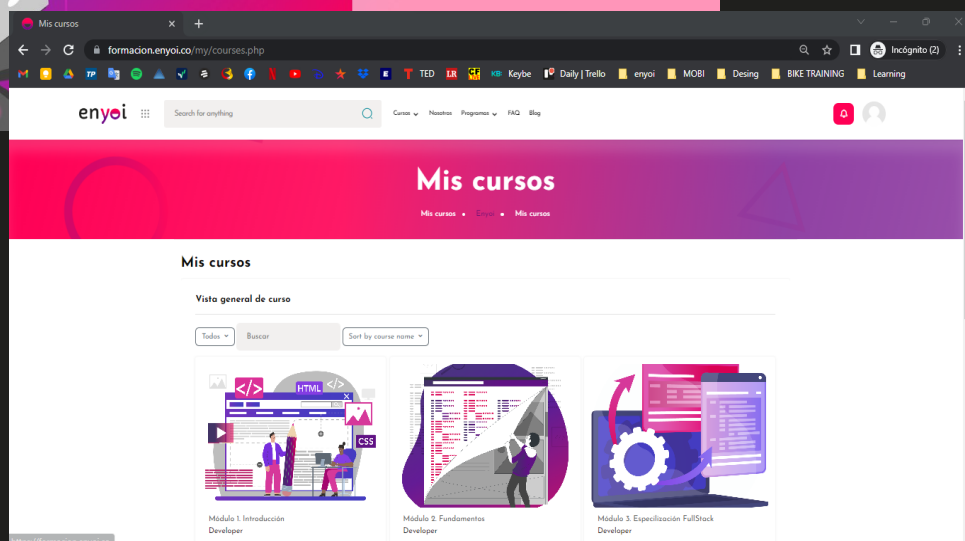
Mis cursos
formacion.enyoi.co/my/courses.php
Incógnito (2)
TED Keybe Daily | Trello enyoi MOBI Desing BIKE TRAINING Learning
enyoi
Search for anything
Cursos Nosotros Programas FAQ Blog
Mis cursos
Mis cursos • Enyoi • Mis cursos
Mis cursos
Vista general de curso
Todos
Buscar
Sort by course name
HTML
CSS
Módulo 1. Introducción
Developer
Módulo 2. Fundamentos
Developer
Módulo 3. Especilización FullStack
Developer